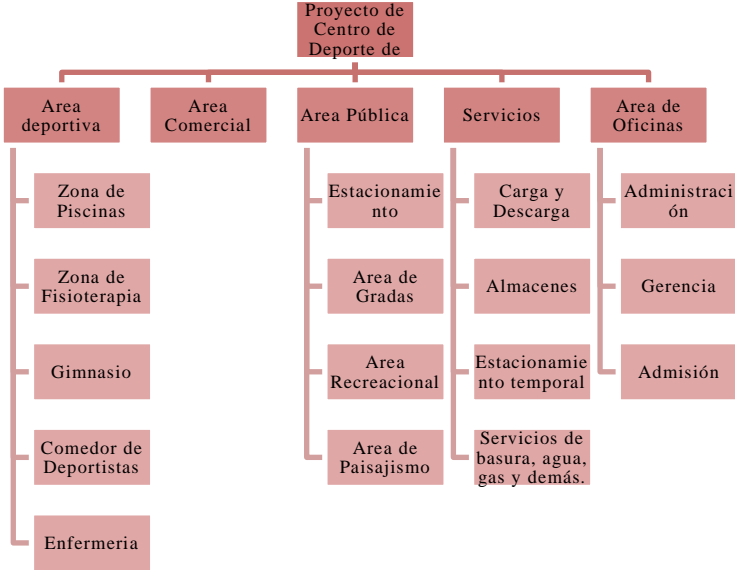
Proyecto de Centro de Deporte de

Area deportiva

Zona de Piscinas

Zona de Fisioterapia

Gimnasio

Comedor de Deportistas

Enfermeria

Area Comercial

Area Pública

Estacionamiento

Area de Gradas

Area Recreacional

Area de Paisajismo

Servicios

Carga y Descarga

Almacenes

Estacionamiento temporal

Servicios de basura, agua, gas y demás.

Area de Oficinas

Administración

Gerencia

Admisión